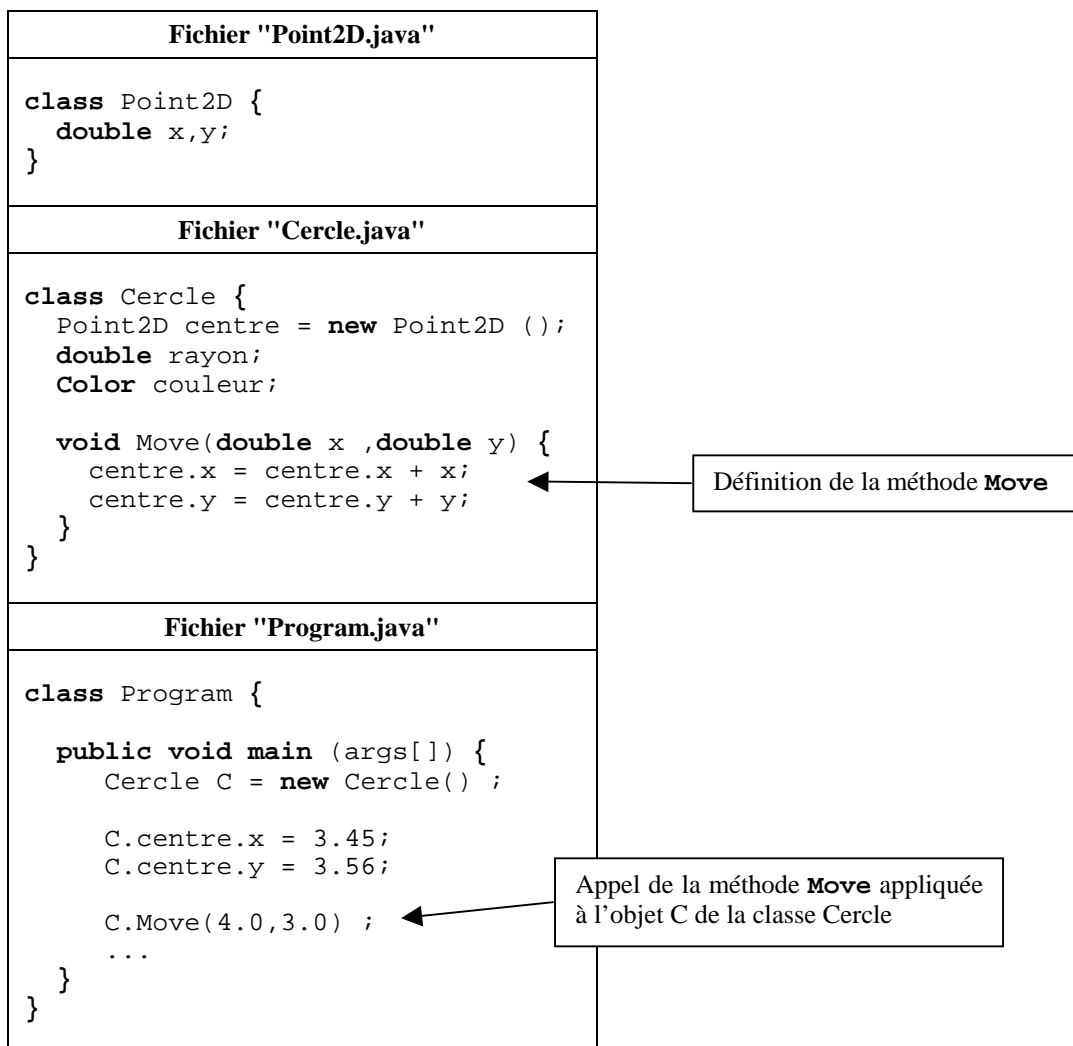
Fichier "Point2D.java"

```
class Point2D {
  double x,y;
}
```

Fichier "Cercle.java"

```
class Cercle {
  Point2D centre = new Point2D ();
  double rayon;
  Color couleur;

  void Move(double x ,double y) {
    centre.x = centre.x + x;
    centre.y = centre.y + y;
  }
}
```

Définition de la méthode Move

Fichier "Program.java"

```
class Program {

  public void main (args[]) {
     Cercle C = new Cercle() ;

     C.centre.x = 3.45;
     C.centre.y = 3.56;

     C.Move(4.0,3.0) ;
     ...
  }
}
```

Appel de la méthode Move appliquée à l'objet C de la classe Cercle